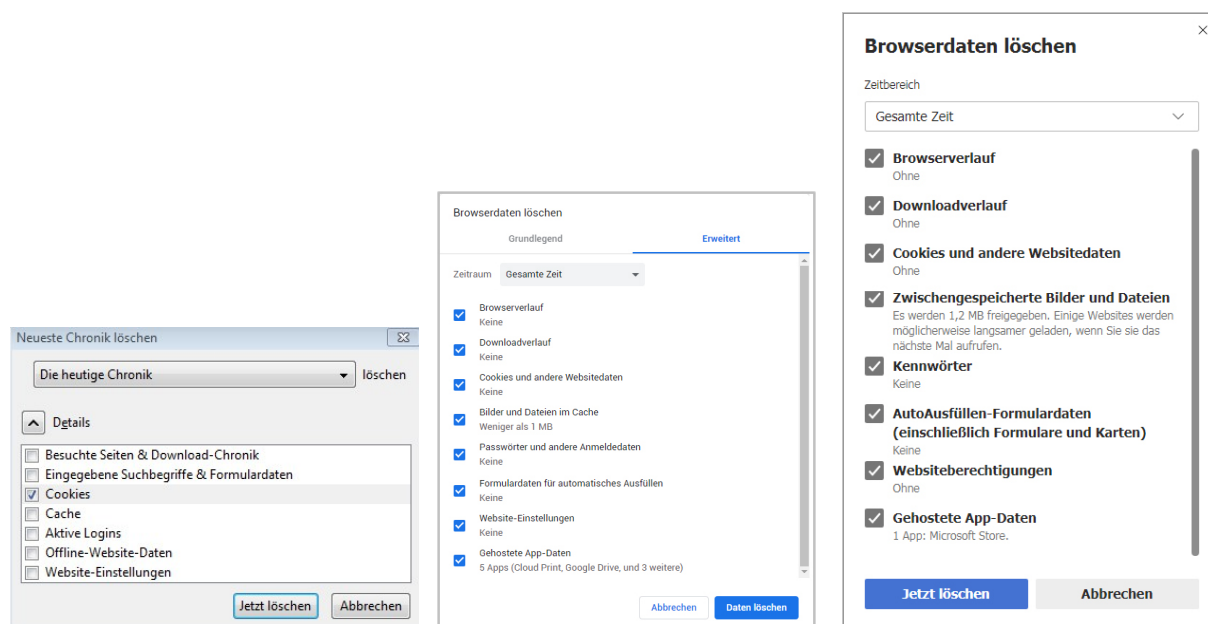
Neueste Chronik löschen

Die heutige Chronik

löschen

Details

Besuchte Seiten & Download-Chronik
Eingegebene Suchbegriffe & Formulardaten
Cookies
Cache
Aktive Logins
Offline-Website-Daten
Website-Einstellungen

Jetzt löschen
Abbrechen

Browserdaten löschen

Grundlegend
Erweitert

Zeitraum
Gesamte Zeit

Browserverlauf
Keine

Downloadverlauf
Keine

Cookies und andere Websitedaten
Keine

Bilder und Dateien im Cache
Weniger als 1 MB

Passwörter und andere Anmeldedaten
Keine

Formulardaten für automatisches Ausfüllen
Keine

Website-Einstellungen
Keine

Gehostete App-Daten
5 Apps (Cloud Print, Google Drive, und 3 weitere)

Abbrechen
Daten löschen

Browserdaten löschen

Zeitbereich

Gesamte Zeit

Browserverlauf
Ohne

Downloadverlauf
Ohne

Cookies und andere Websitedaten
Ohne

Zwischengespeicherte Bilder und Dateien
Es werden 1,2 MB freigegeben. Einige Websites werden möglicherweise langsamer geladen, wenn Sie sie das nächste Mal aufrufen.

Kennwörter
Keine

AutoAusfüllen-Formulardaten (einschließlich Formulare und Karten)
Keine

Websiteberechtigungen
Ohne

Gehostete App-Daten
1 App: Microsoft Store.

Jetzt löschen
Abbrechen